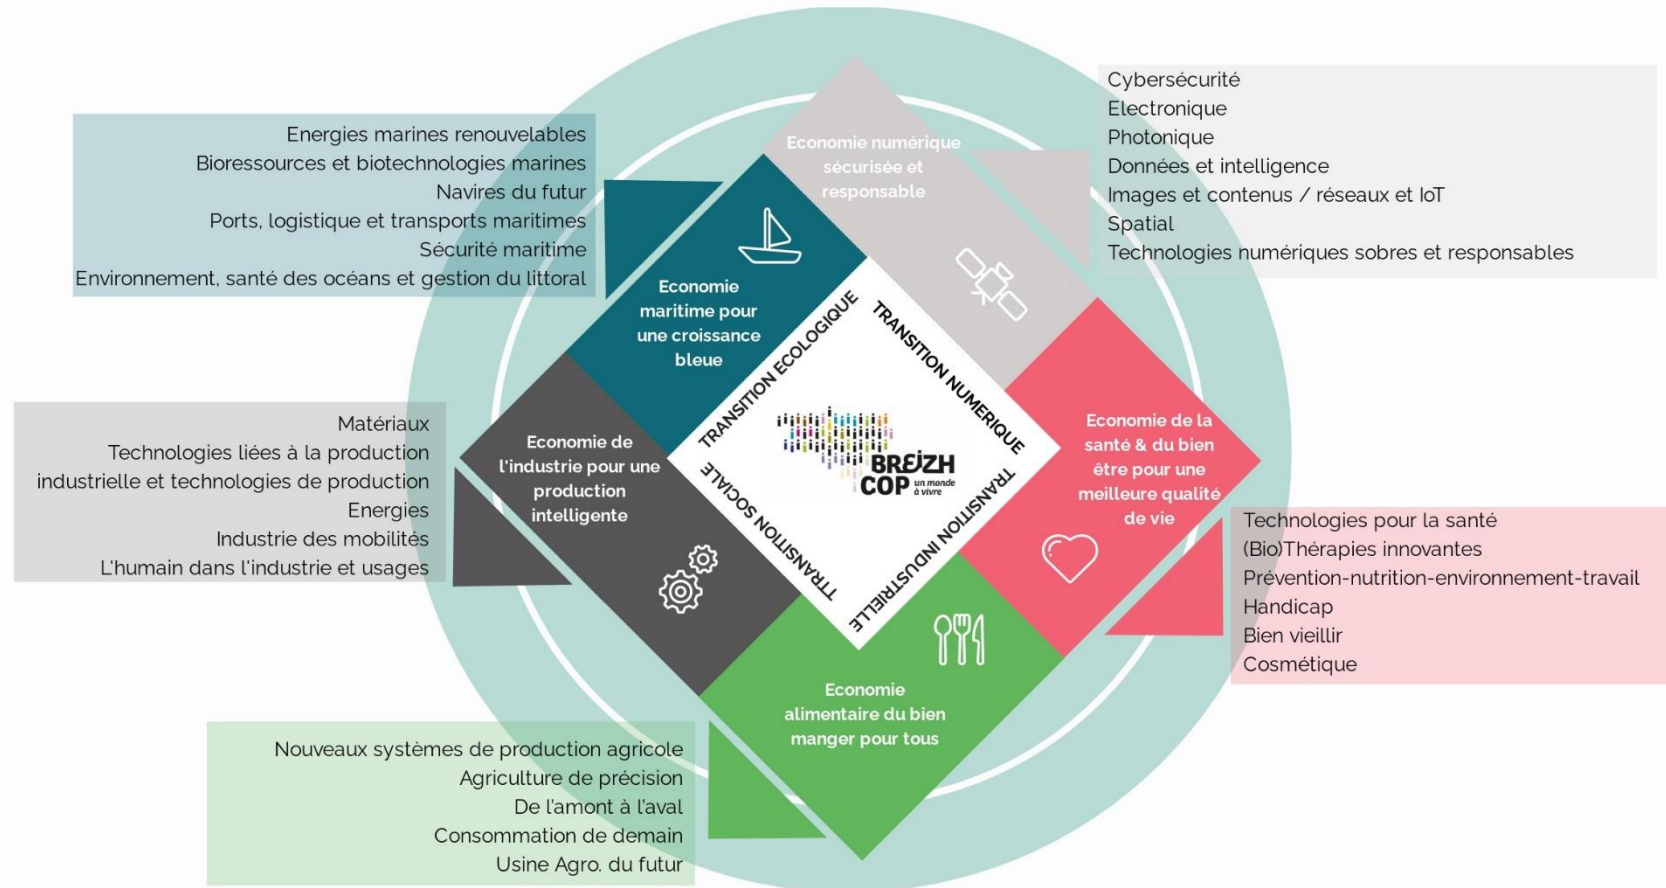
Energies marines renouvelables
Bioressources et biotechnologies marines
Navires du futur
Ports, logistique et transports maritimes
Sécurité maritime
Environnement, santé des océans et gestion du littoral

Economie numérique sécurisée et responsable

Cybersécurité
Electronique
Photonique
Données et intelligence
Images et contenus / réseaux et IoT
Spatial
Technologies numériques sobres et responsables

Economie maritime pour une croissance bleue

TRANSITION ECOLOGIQUE
TRANSITION NUMERIQUE
TRANSITION INDUSTRIELLE
TRANSITION SOCIALE

BREIZH COP un monde à vivre

Matériaux
Technologies liées à la production industrielle et technologies de production
Energies
Industrie des mobilités
L'humain dans l'industrie et usages

Economie de l'industrie pour une production intelligente

Economie de la santé & du bien être pour une meilleure qualité de vie

Technologies pour la santé
(Bio)Thérapies innovantes
Prévention-nutrition-environnement-travail
Handicap
Bien vieillir
Cosmétique

Economie alimentaire du bien manger pour tous

Nouveaux systèmes de production agricole
Agriculture de précision
De l'amont à l'aval
Consommation de demain
Usine Agro. du futur